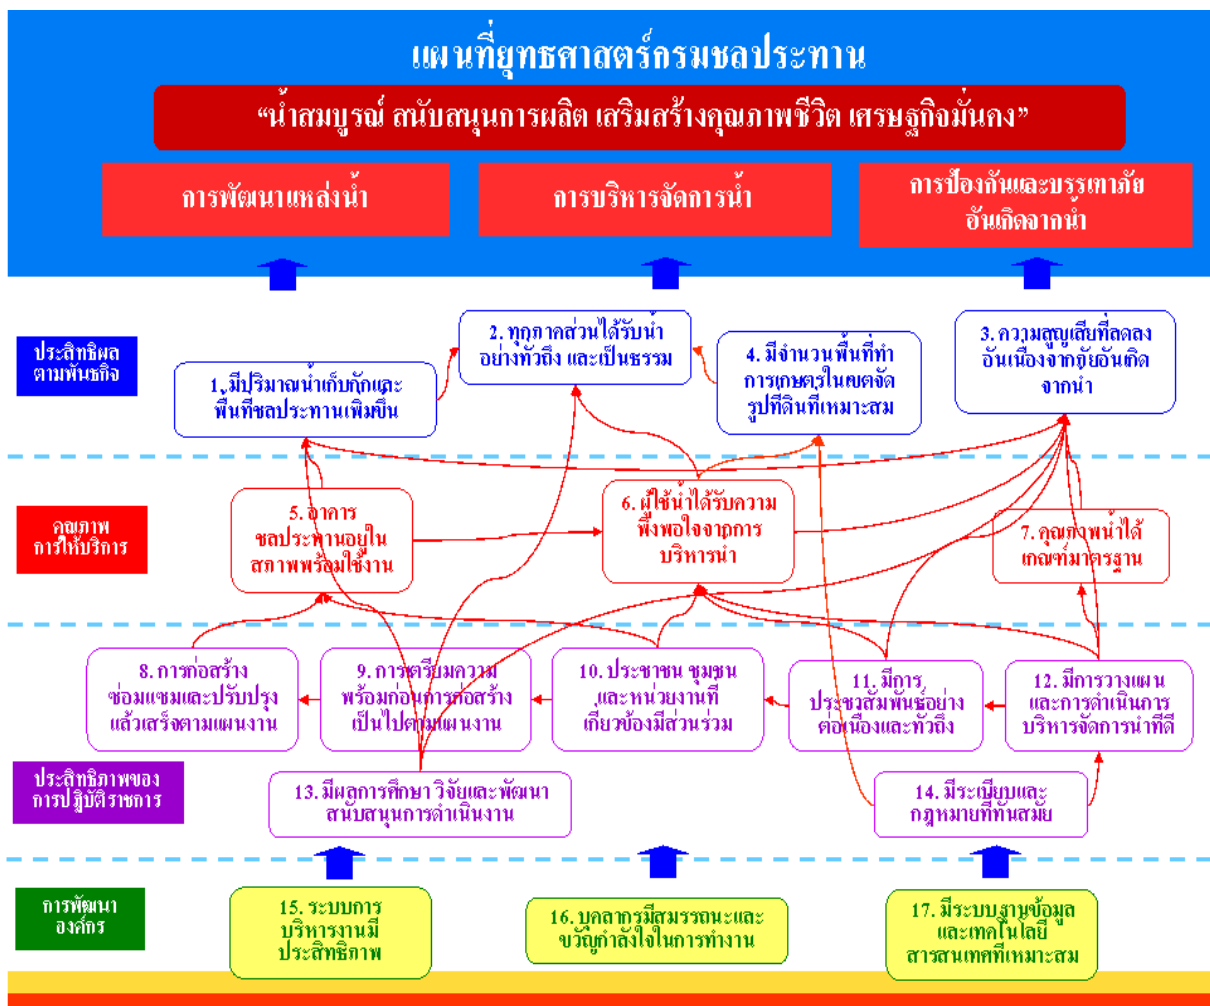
แผนที่ยุทธศาสตร์กรมชลประทาน

"น้ำสมบูรณ์ สนับสนุนการผลิต เสริมสร้างคุณภาพชีวิต เศรษฐกิจมั่นคง"

การพัฒนาแหล่งน้ำ

การบริหารจัดการน้ำ

การป้องกันและบรรเทาภัยอันเกิดจากน้ำ

ประสิทธิผลตามพันธกิจ

1. มีปริมาณน้ำเก็บกักและพื้นที่ชลประทานเพิ่มขึ้น

2. ทุกภาคส่วนได้รับน้ำอย่างทั่วถึง และเป็นธรรม

4. มีจำนวนพื้นที่ทำการเกษตรในเขตจัดรูปที่ดินที่เหมาะสม

3. ความสูญเสียที่ลดลงอันเนื่องจากภัยอันเกิดจากน้ำ

คุณภาพการให้บริการ

5. อาคารชลประทานอยู่ในสภาพพร้อมใช้งาน

6. ผู้ใช้น้ำได้รับความพึงพอใจจากการบริหารน้ำ

7. คุณภาพน้ำได้เกณฑ์มาตรฐาน

8. การก่อสร้าง ซ่อมแซมและปรับปรุงแล้วเสร็จตามแผนงาน

9. การเตรียมความพร้อมก่อนการก่อสร้างเป็นไปตามแผนงาน

10. ประชาชน ชุมชน และหน่วยงานที่เกี่ยวข้องมีส่วนร่วม

11. มีการประชาสัมพันธ์อย่างต่อเนื่องและทั่วถึง

12. มีการวางแผนและการดำเนินการบริหารจัดการน้ำที่ดี

ประสิทธิภาพของการปฏิบัติราชการ

13. มีผลการศึกษา วิจัยและพัฒนาสนับสนุนการดำเนินงาน

14. มีระเบียบและกฎหมายที่ทันสมัย

การพัฒนาองค์กร

15. ระบบการบริหารงานมีประสิทธิภาพ

16. บุคลากรมีสมรรถนะและขวัญกำลังใจในการทำงาน

17. มีระบบฐานข้อมูลและเทคโนโลยีสารสนเทศที่เหมาะสม